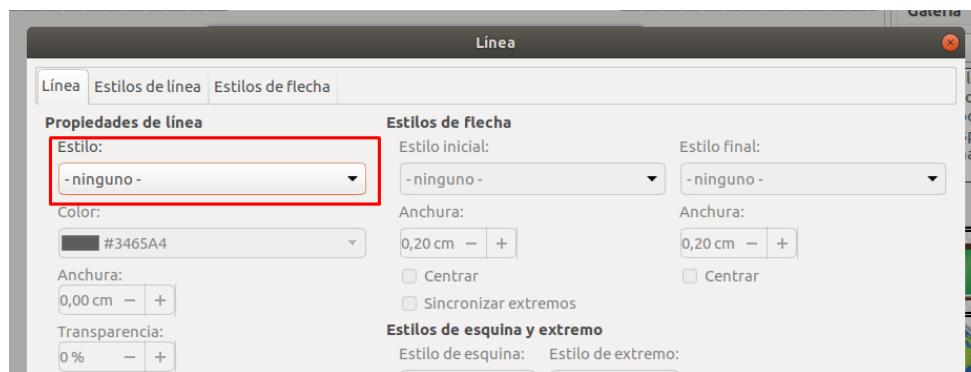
Galería

Línea

Línea | Estilos de línea | Estilos de flecha

Propiedades de línea

Estilo:

- ninguno -

Color:

#3465A4

Anchura:

0,00 cm − +

Transparencia:

0 % − +

Estilos de flecha

Estilo inicial:

- ninguno -

Anchura:

0,20 cm − +

Centrar

Sincronizar extremos

Estilo final:

- ninguno -

Anchura:

0,20 cm − +

Centrar

Estilos de esquina y extremo

Estilo de esquina:

Estilo de extremo: